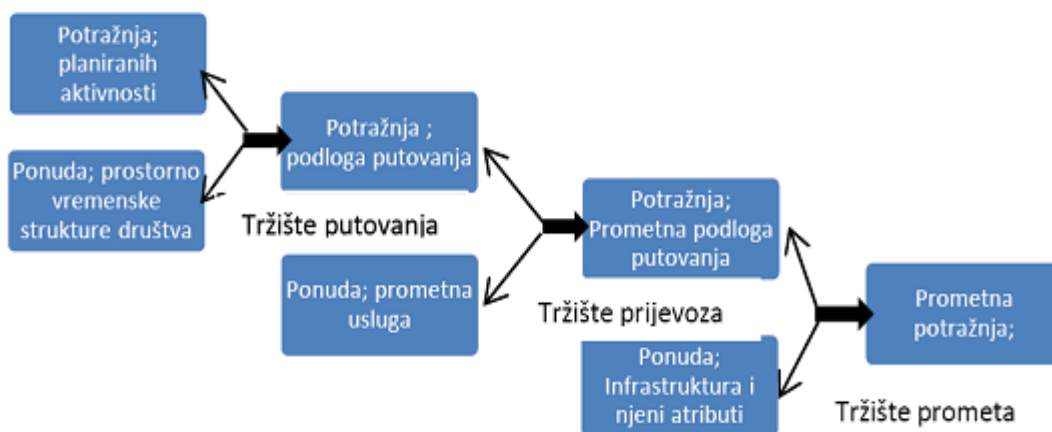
Potražnja; planiranih aktivnosti

Ponuda; prostorno vremenske strukture društva

Potražnja ; podloga putovanja

Tržište putovanja

Ponuda; prometna usluga

Potražnja; Prometna podloga putovanja

Tržište prijevoza

Ponuda; Infrastruktura i njeni atributi

Prometna potražnja;

Tržište prometa